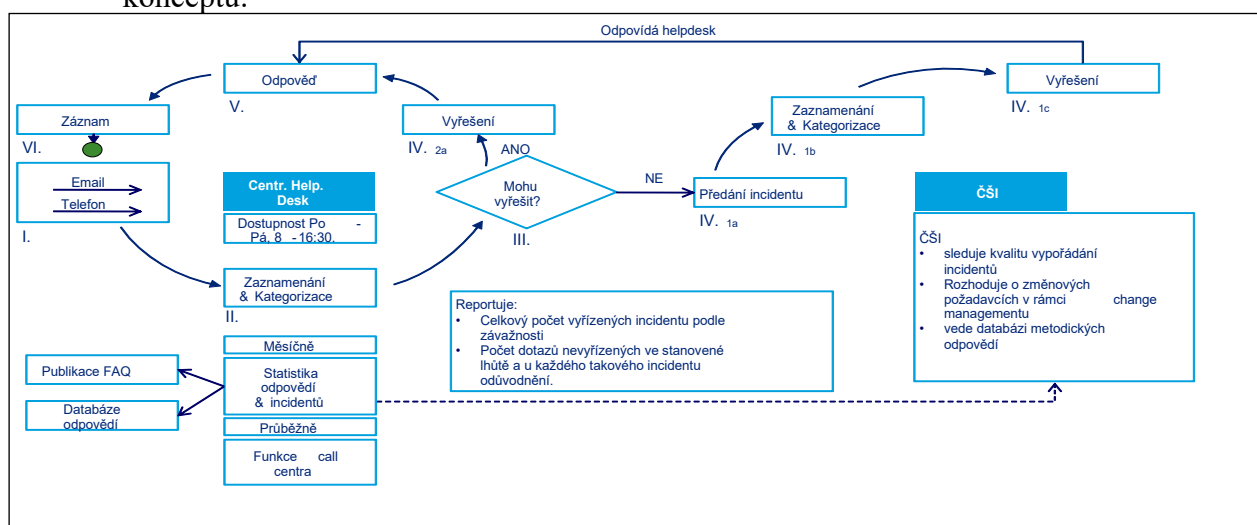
konceptu.

Odpovídá helpdesk

Odpověď

V.

Vyřešení

IV. 2a

ANO

Záznam

VI.

Email

Telefon

I.

Centr. Help. Desk

Dostupnost Po - Pá, 8 - 16:30.

Mohu vyřešit?

III.

NE

Předání incidentu

IV. 1a

Zaznamenání & Kategorizace

IV. 1b

Vyřešení

IV. 1c

ČŠI

ČŠI
• sleduje kvalitu vypořádání incidentů
• Rozhoduje o změnových požadavcích v rámci change managementu
• vede databázi metodických odpovědí

Zaznamenání & Kategorizace

II.

Reportuje:
• Celkový počet vyřízených incidentu podle závažnosti
• Počet dotazů nevyřízených ve stanovené lhůtě a u každého takového incidentu odůvodnění.

Měsíčně

Publikace FAQ

Statistika odpovědí & incidentů

Databáze odpovědí

Průběžně

Funkce call centra